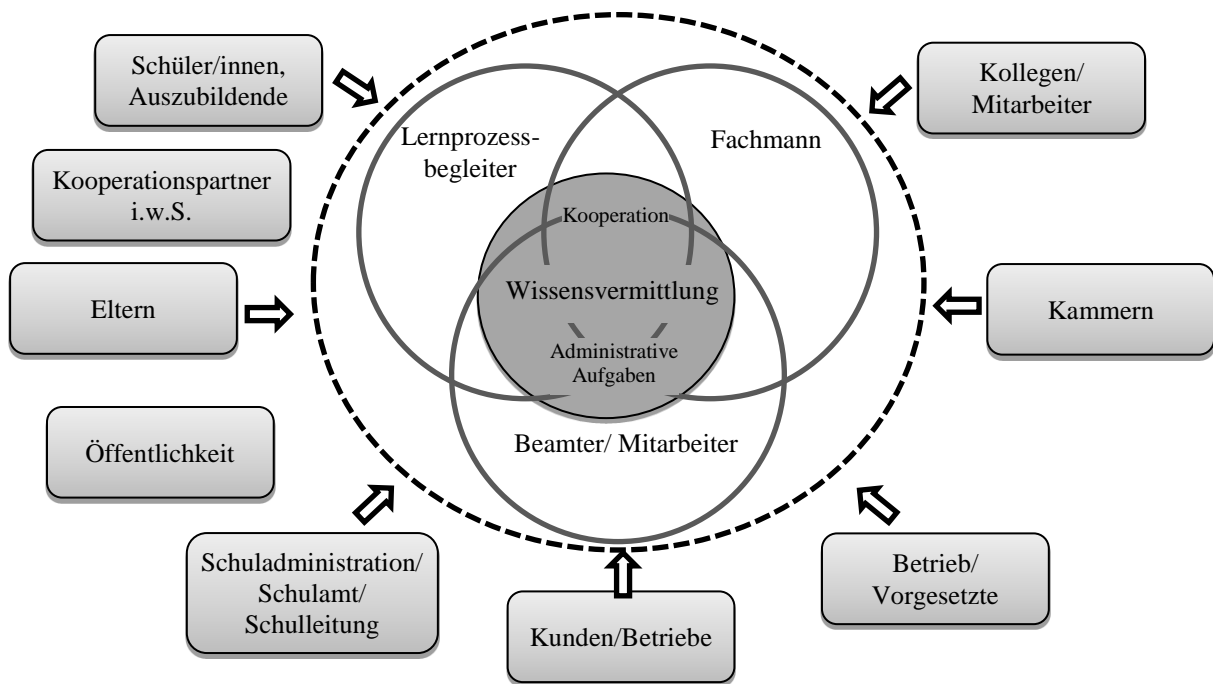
Schüler/innen, Auszubildende

Kollegen/ Mitarbeiter

Kooperationspartner i.w.S.

Lernprozessbegleiter

Fachmann

Kooperation

Wissensvermittlung

Eltern

Kammern

Administrative Aufgaben

Öffentlichkeit

Beamter/ Mitarbeiter

Schuladministration/ Schulamt/ Schulleitung

Betrieb/ Vorgesetzte

Kunden/Betriebe